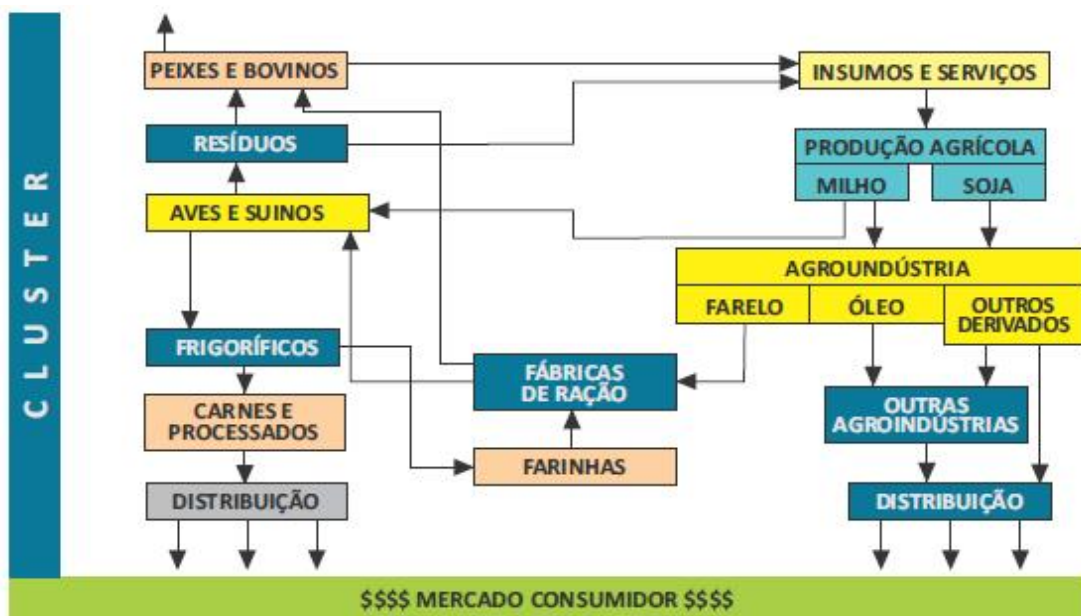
CLUSTER

PEIXES E BOVINOS

RESÍDUOS

AVES E SUINOS

FRIGORÍFICOS

CARNES E PROCESSADOS

DISTRIBUIÇÃO

FÁBRICAS DE RAÇÃO

FARINHAS

INSUMOS E SERVIÇOS

PRODUÇÃO AGRÍCOLA

MILHO

SOJA

AGROUNDÚSTRIA

FARELO

ÓLEO

OUTROS DERIVADOS

OUTRAS AGROINDÚSTRIAS

DISTRIBUIÇÃO

$$$$ MERCADO CONSUMIDOR $$$$